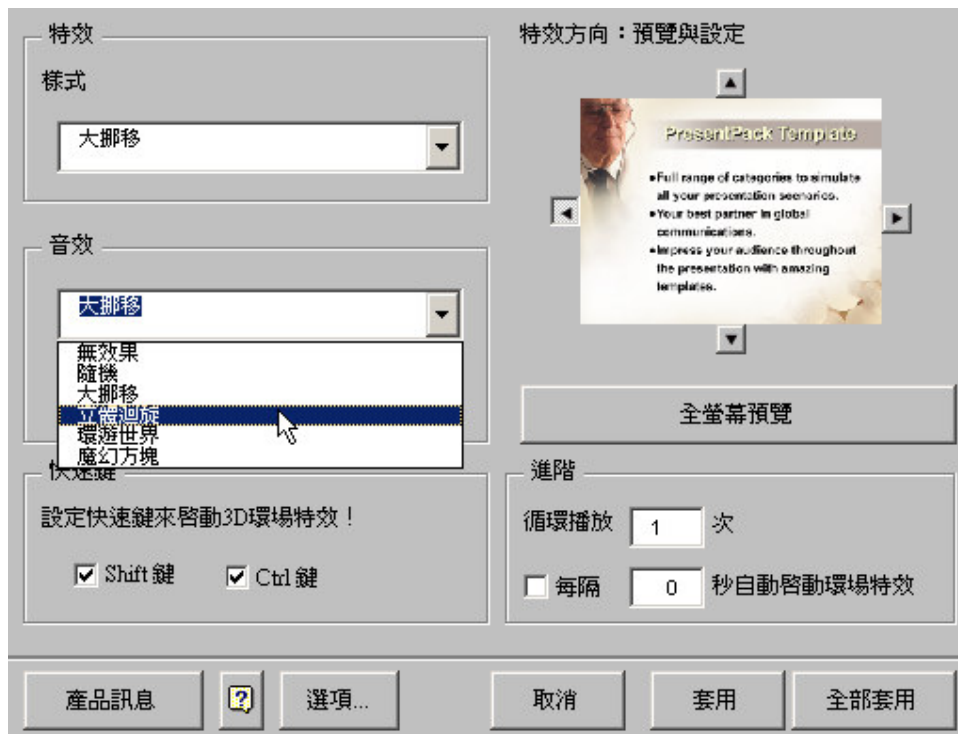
特效

樣式

大挪移

音效

大挪移

無效果
隨機
大挪移
立體迴旋
環遊世界
魔幻方塊

快速鍵

設定快速鍵來啓動3D環場特效！

Shift 鍵

Ctrl 鍵

特效方向：預覽與設定

PresentPack Template

•Full range of categories to simulate all your presentation scenarios.
•Your best partner in global communications.
•Impress your audience throughout the presentation with amazing templates.

全螢幕預覽

進階

循環播放 1 次

每隔 0 秒自動啓動環場特效

產品訊息

?

選項...

取消

套用

全部套用